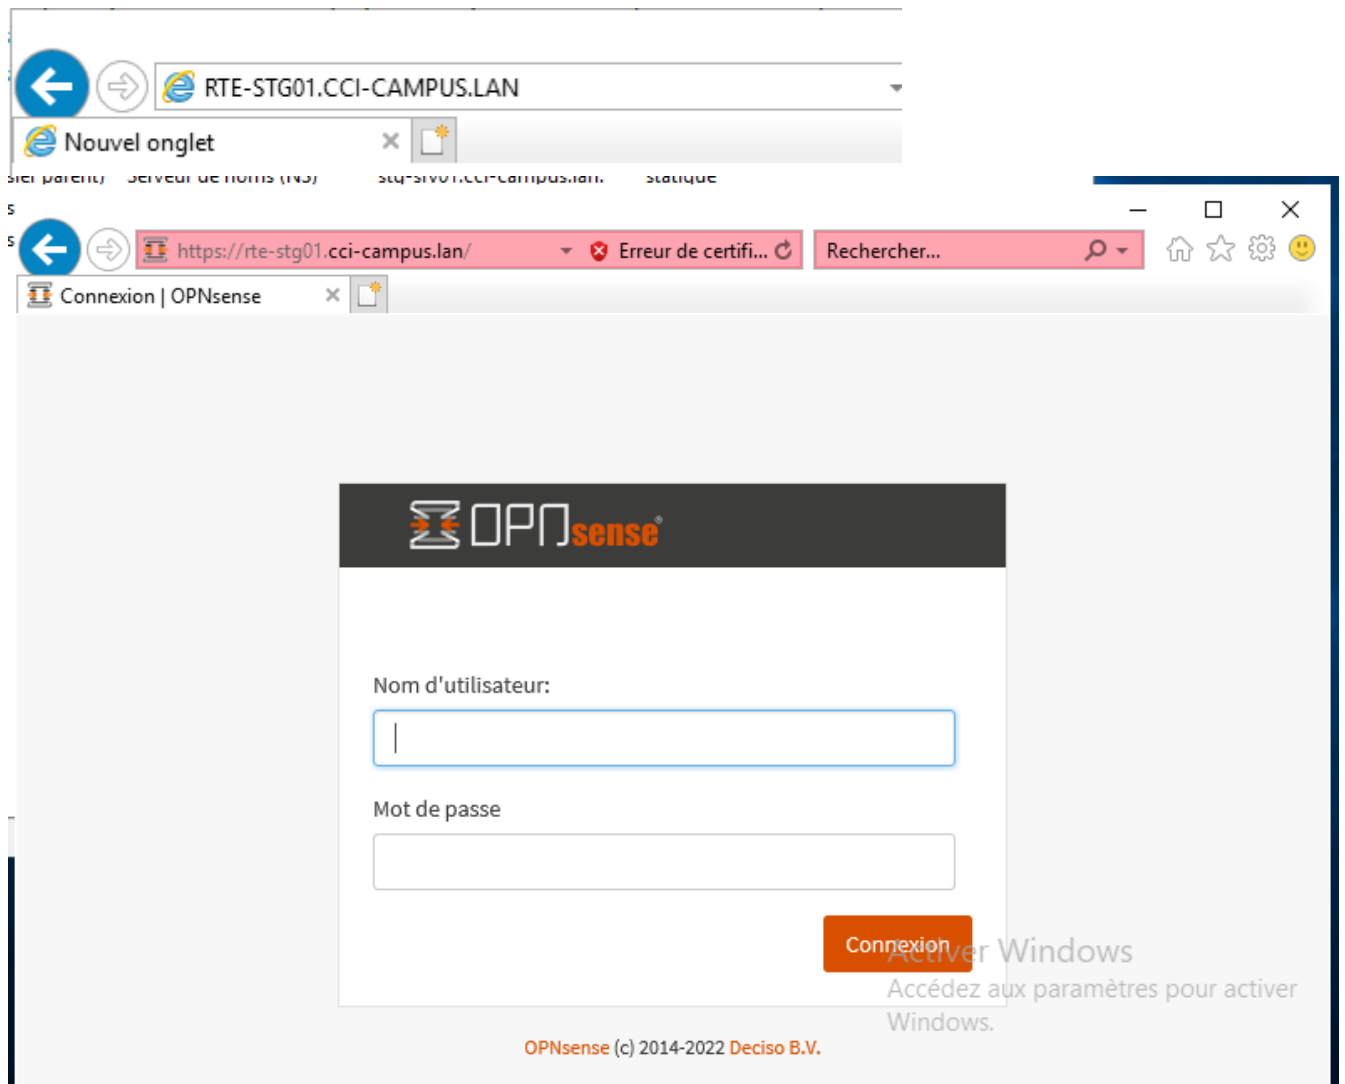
RTE-STG01.CCI-CAMPUS.LAN

Nouvel onglet

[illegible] parent) Serveur de noms (NS) stg-srv01.cci-campus.lan. statique

https://rte-stg01.cci-campus.lan/

Erreur de certifi...

Rechercher...

Connexion | OPNsense

OPNsense

Nom d'utilisateur:

Mot de passe

Connexion

Activer Windows
Accédez aux paramètres pour activer Windows.

OPNsense (c) 2014-2022 Deciso B.V.